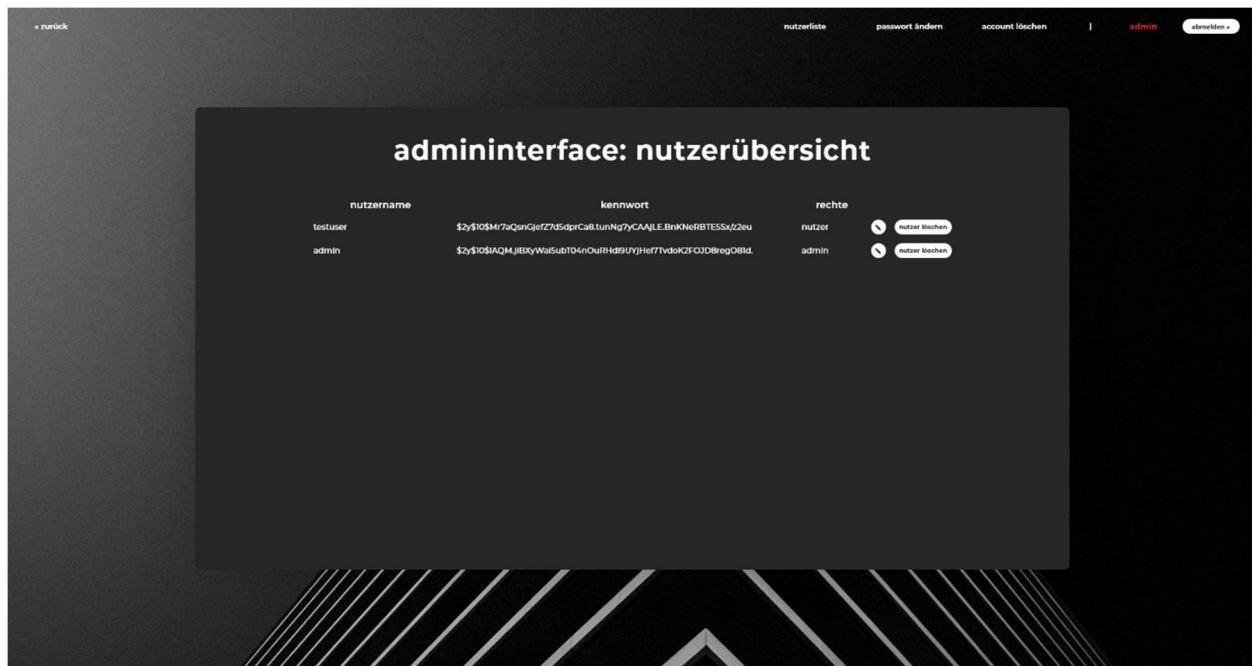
« zurück

nutzerliste passwort ändern account löschen | admin abmelden »

admininterface: nutzerübersicht

| nutzername | kennwort | rechte | |
|---|---|---|---|
| testuser | \$2y\$10\$Mr7aQsnGjefZ7d5dprCa8.tunNg7yCAAJLE.BnKNeRBTESSx/z2eu | nutzer | nutzer löschen |
| admin | \$2y\$10\$lAQM.jlBXyWal5ubT04nOuRHdl9UYjHef7TvdoK2FOJD8regO81d. | admin | nutzer löschen |